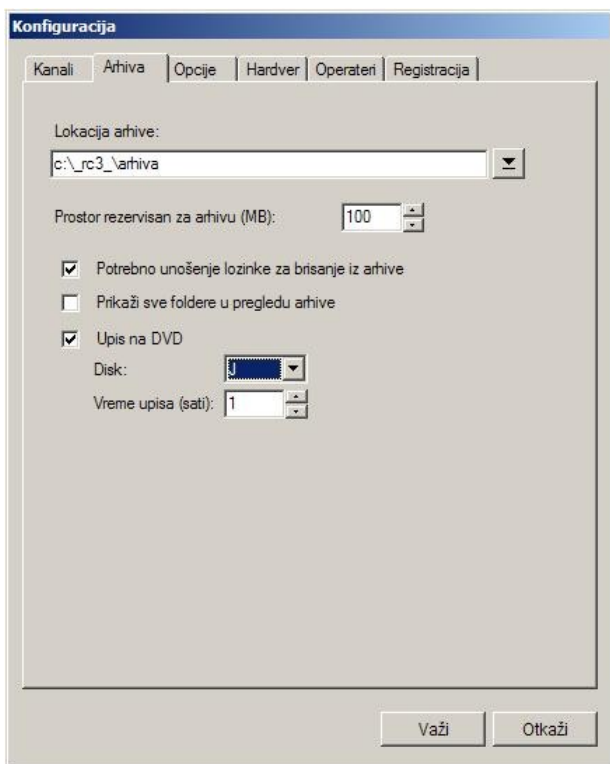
Konfiguracija

Kanali | Arhiva | Opcije | Hardver | Operateri | Registracija

Lokacija arhive:

c:\_rc3_\arhiva

Prostor rezervisan za arhivu (MB): 100

Potrebno unošenje lozinke za brisanje iz arhive

Prikaži sve foldere u pregledu arhive

Upis na DVD

Disk: J

Vreme upisa (sati): 1

Važi

Otkaži